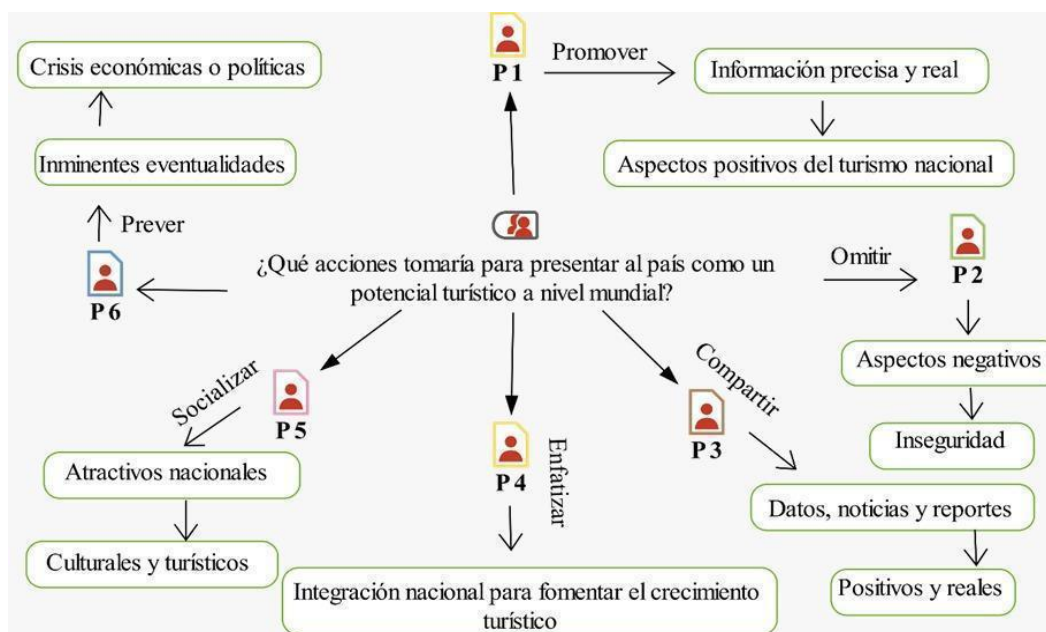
¿Qué acciones tomaría para presentar al país como un potencial turístico a nivel mundial?

P 1
Promover
Información precisa y real
Aspectos positivos del turismo nacional

Omitir
P 2
Aspectos negativos
Inseguridad

Compartir
P 3
Datos, noticias y reportes
Positivos y reales

P 4
Enfatizar
Integración nacional para fomentar el crecimiento turístico

Socializar
P 5
Atractivos nacionales
Culturales y turísticos

P 6
Prever
Inminentes eventualidades
Crisis económicas o políticas